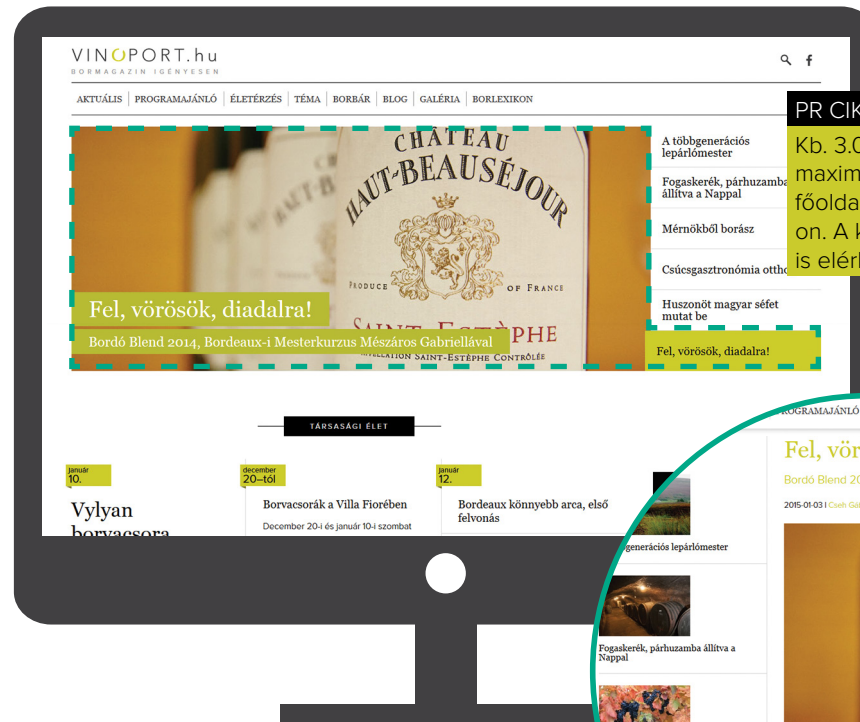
VINOPORT.hu
BORMAGAZIN IGÉNYESEN

AKTUÁLIS | PROGRAMAJÁNLÓ | ÉLETÉRZÉS | TÉMA | BORBÁR | BLOG | GALÉRIA | BORLEXIKON

PR CIK
Kb. 3.0
maxim
főolda
on. A k
is elér

CHATEAU
HAUT-BEAUSÉJOUR
PRODUCE OF FRANCE
SAINT-ESTÈPHE
APPELLATION SAINT-ESTÈPHE CONTRÔLÉE

Fel, vörösök, diadalra!
Bordó Blend 2014, Bordeaux-i Mesterkurzus Mészáros Gabriellával

A többgenerációs lepárlómester
Fogaskerék, párhuzamba állítva a Nappal
Mérnökből borász
Csúcsgasztronómia ottho
Huszonöt magyar séfet mutat be
Fel, vörösök, diadalra!

TÁRSASÁGI ÉLET

január 10.
Vylyan borvacsora

december 20–tól
Borvacsorák a Villa Fiorében
December 20-i és január 10-i szombat

január 12.
Bordeaux könnyebb arca, első felvonás

PROGRAMAJÁNLÓ
Fel, vör
Bordó Blend 20
2015-01-03 | Cseh Gá

generációs lepárlómester
Fogaskerék, párhuzamba állítva a Nappal